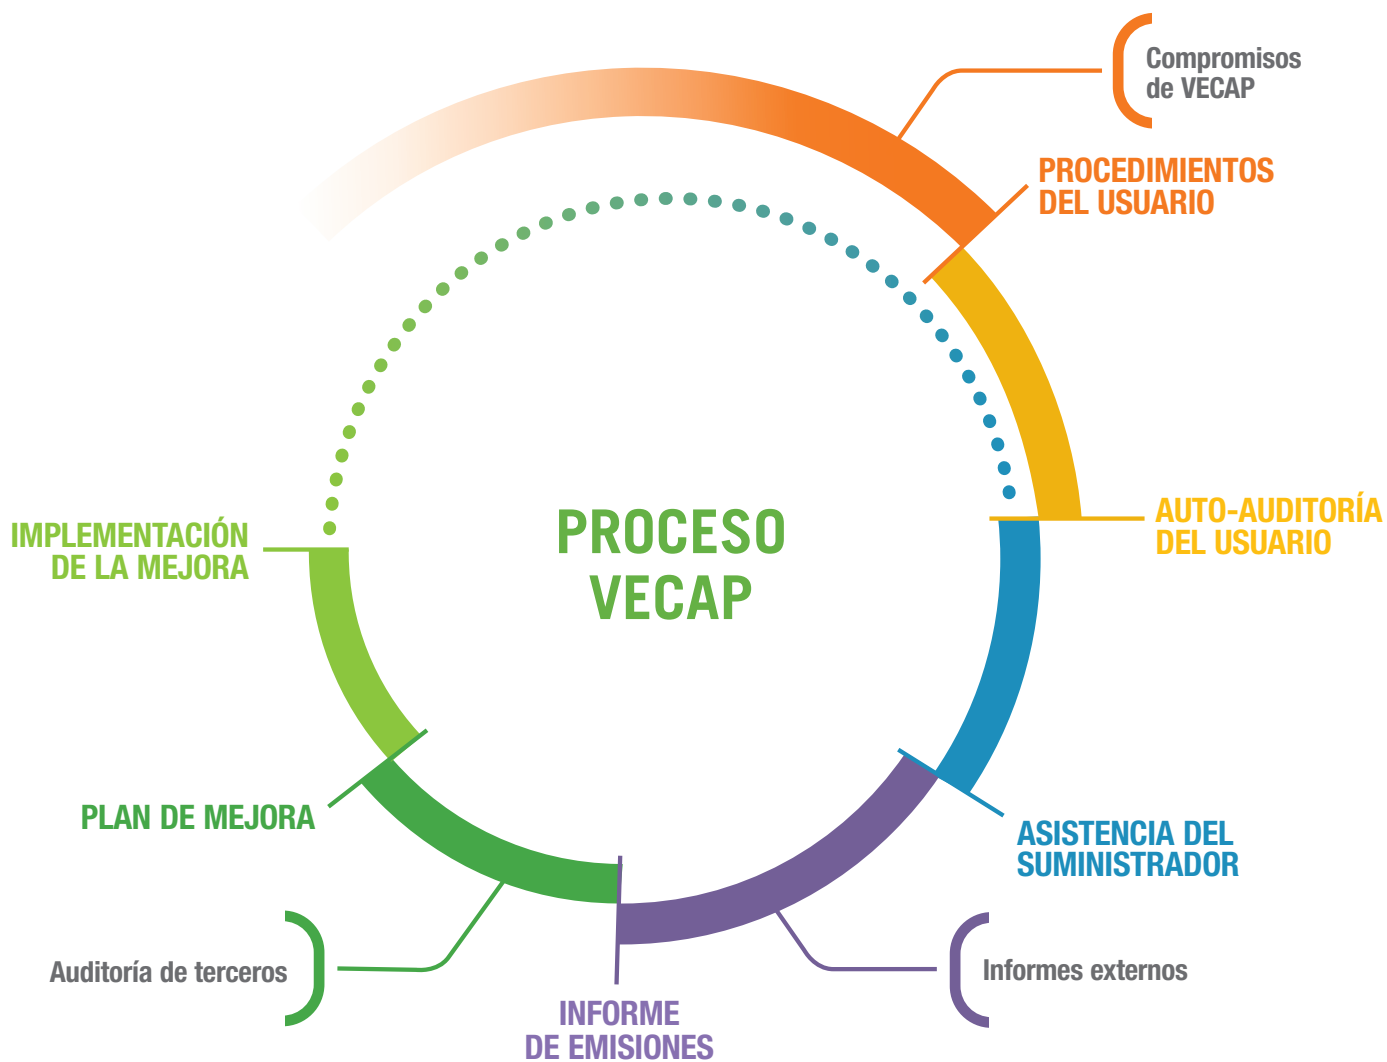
Compromisos de VECAP

PROCEDIMIENTOS DEL USUARIO

AUTO-AUDITORÍA DEL USUARIO

PROCESO VECAP

IMPLEMENTACIÓN DE LA MEJORA

ASISTENCIA DEL SUMINISTRADOR

PLAN DE MEJORA

Auditoría de terceros

Informes externos

INFORME DE EMISIONES